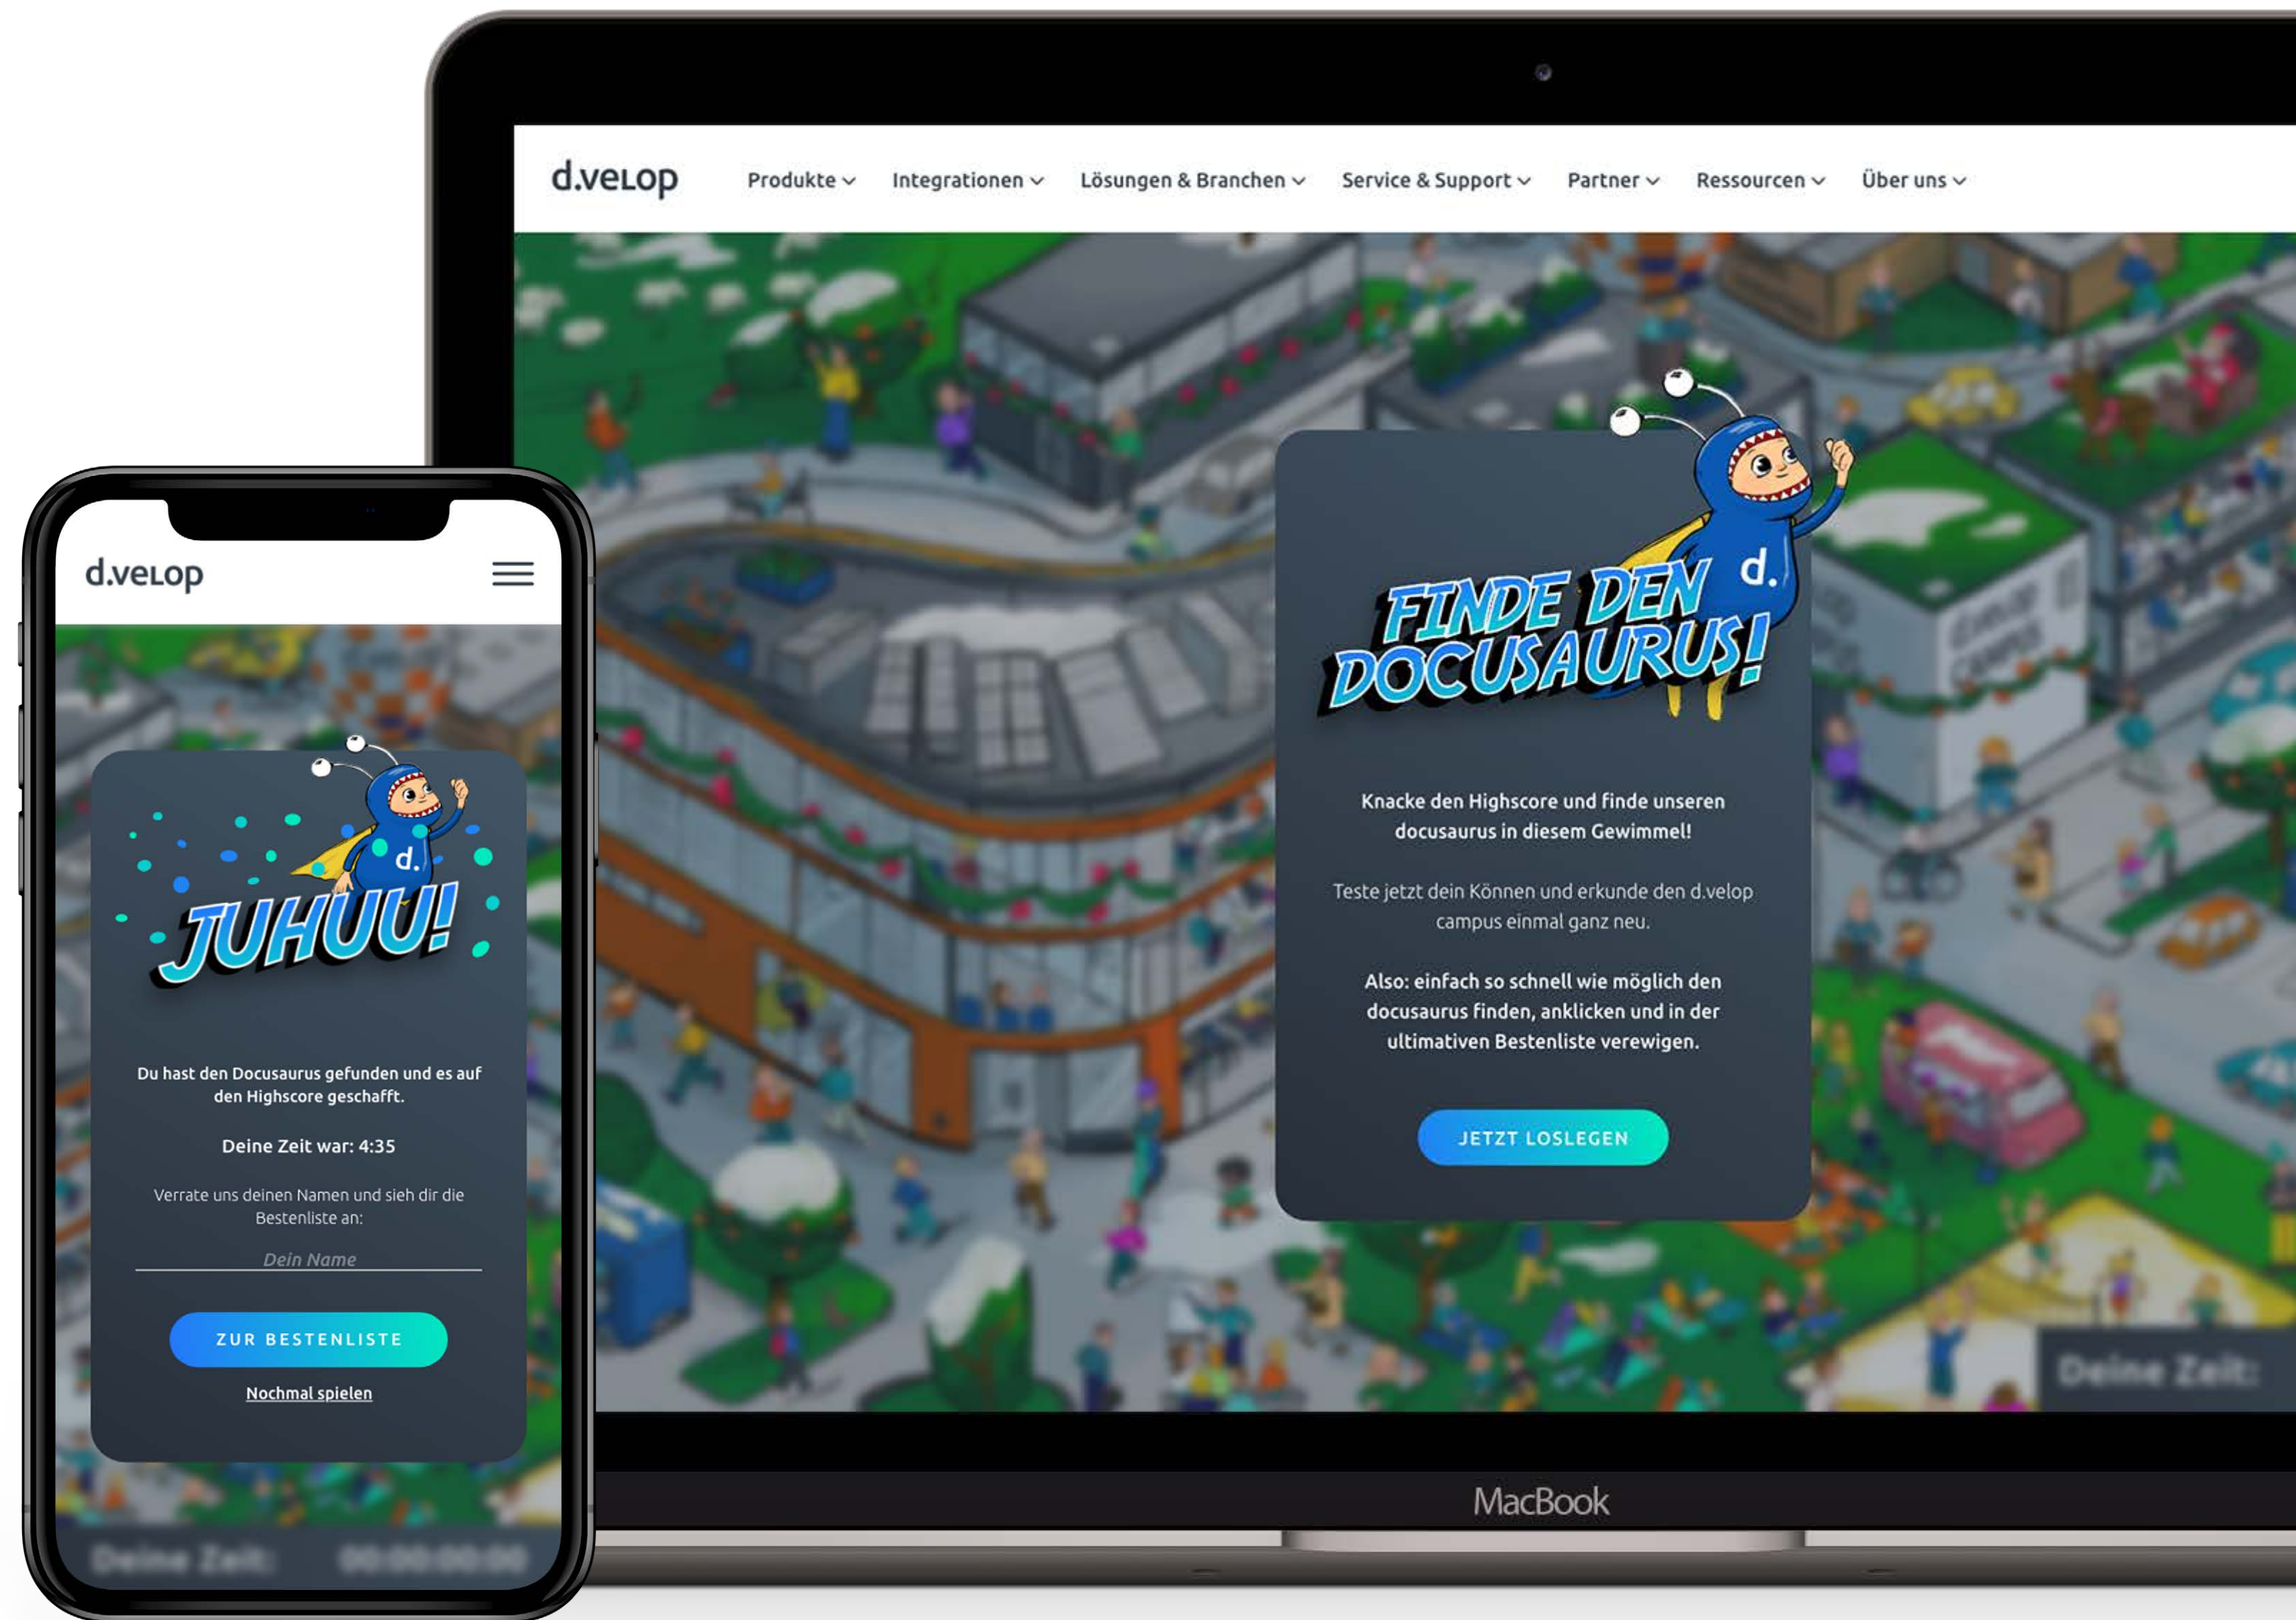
d.velop

Produkte Integrationen Lösungen & Branchen Service & Support Partner Ressourcen Über uns

d.

FINDE DEN DOCUSAURUS!

Knacke den Highscore und finde unseren docusaurus in diesem Gewimmel!

Teste jetzt dein Können und erkunde den d.velop campus einmal ganz neu.

Also: einfach so schnell wie möglich den docusaurus finden, anklicken und in der ultimativen Bestenliste verewigen.

JETZT LOSLEGEN

Deine Zeit:

MacBook

d.velop

d.

JUHUU!

Du hast den Docusaurus gefunden und es auf den Highscore geschafft.

Deine Zeit war: 4:35

Verrate uns deinen Namen und sieh dir die Bestenliste an:

Dein Name

ZUR BESTENLISTE

Nochmal spielen

Deine Zeit: 00:00:00:00